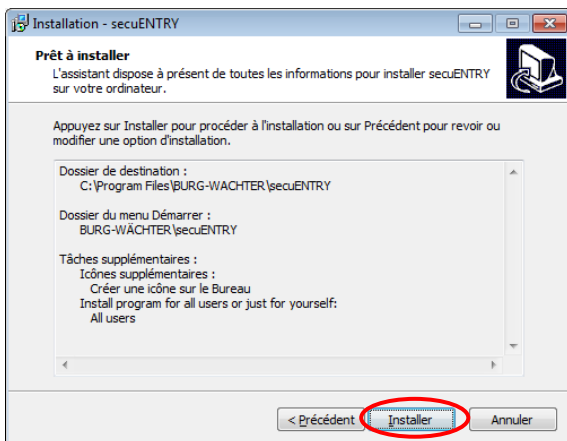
Installation - secuENTRY

Prêt à installer
L'assistant dispose à présent de toutes les informations pour installer secuENTRY sur votre ordinateur.

Appuyez sur Installer pour procéder à l'installation ou sur Précédent pour revoir ou modifier une option d'installation.

Dossier de destination :
C:\Program Files\BURG-WACHTER\secuENTRY

Dossier du menu Démarrer :
BURG-WÄCHTER\secuENTRY

Tâches supplémentaires :
Icônes supplémentaires :
Créer une icône sur le Bureau
Install program for all users or just for yourself:
All users

< Précédent
Installer
Annuler